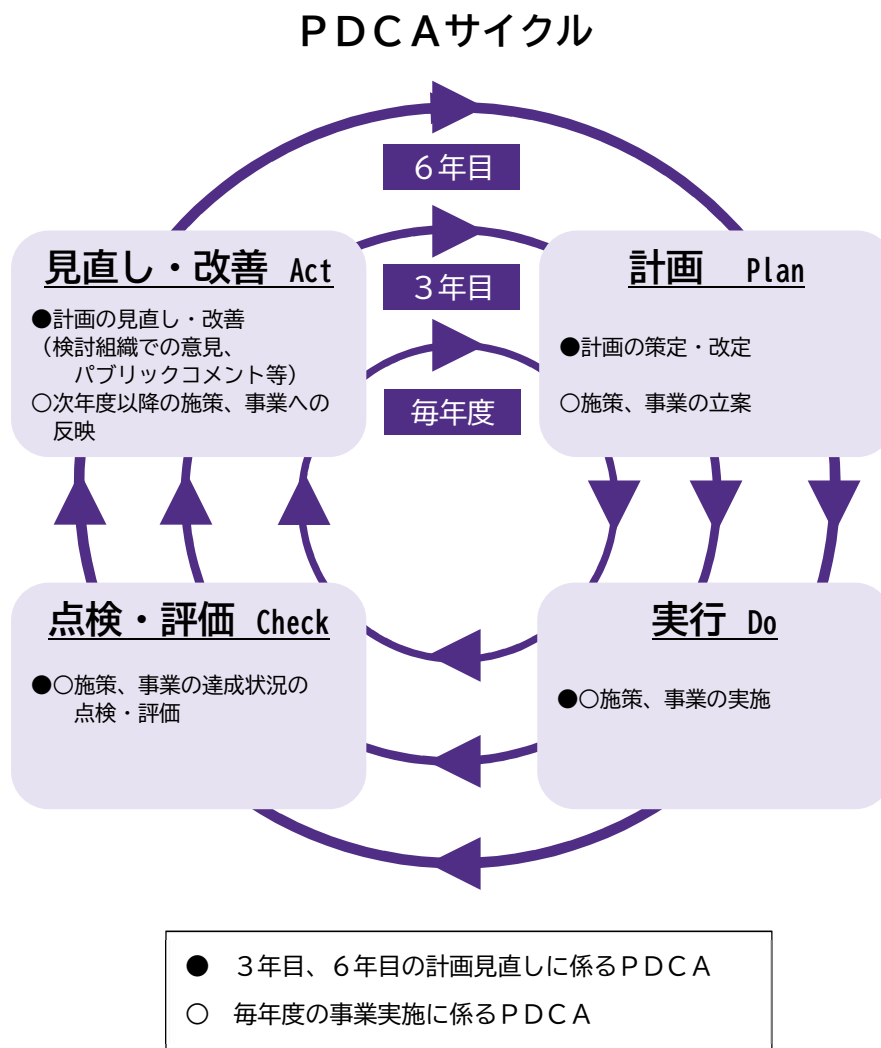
ＰＤＣＡサイクル

６年目

３年目

毎年度

見直し・改善 Act

●計画の見直し・改善
（検討組織での意見、パブリックコメント等）
○次年度以降の施策、事業への反映

計画 Plan

●計画の策定・改定

○施策、事業の立案

点検・評価 Check

●○施策、事業の達成状況の点検・評価

実行 Do

●○施策、事業の実施

● ３年目、６年目の計画見直しに係るＰＤＣＡ
○ 毎年度の事業実施に係るＰＤＣＡ